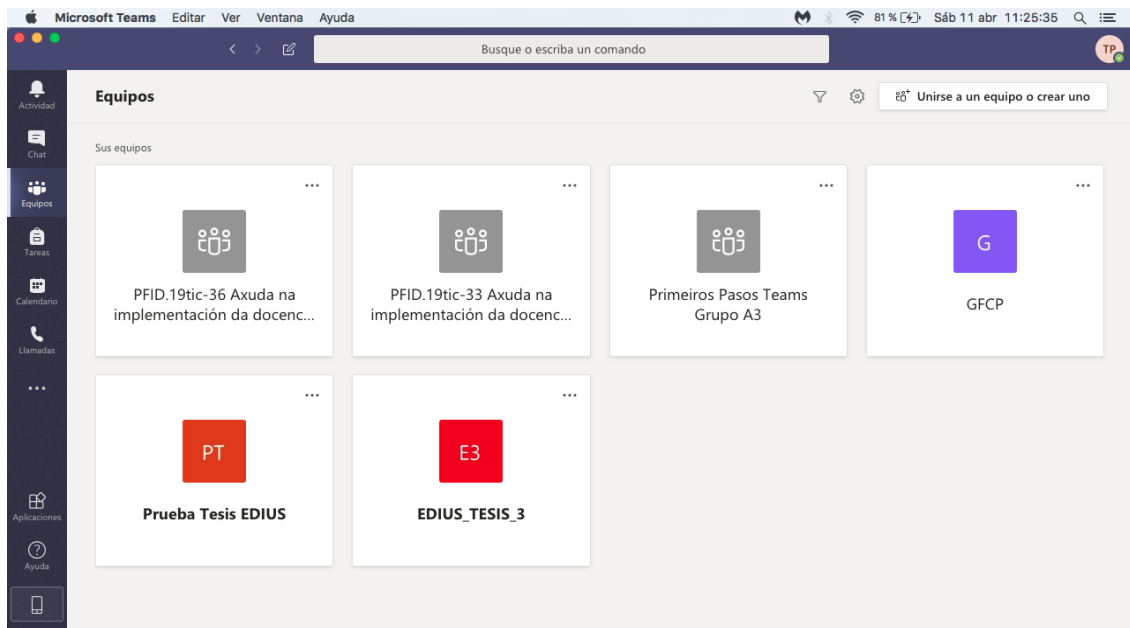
Microsoft Teams Editar Ver Ventana Ayuda

81 % Sáb 11 abr 11:25:35

Busque o escriba un comando

TP

Actividad

Chat

Equipos

Tareas

Calendario

Llamadas

...

Aplicaciones

Ayuda

Equipos

Unirse a un equipo o crear uno

Sus equipos

...

PFID.19tic-36 Axuda na implementación da docenc...

...

PFID.19tic-33 Axuda na implementación da docenc...

...

Primeiros Pasos Teams Grupo A3

...

G

GFCP

...

PT

Prueba Tesis EDIUS

...

E3

EDIUS_TESIS_3